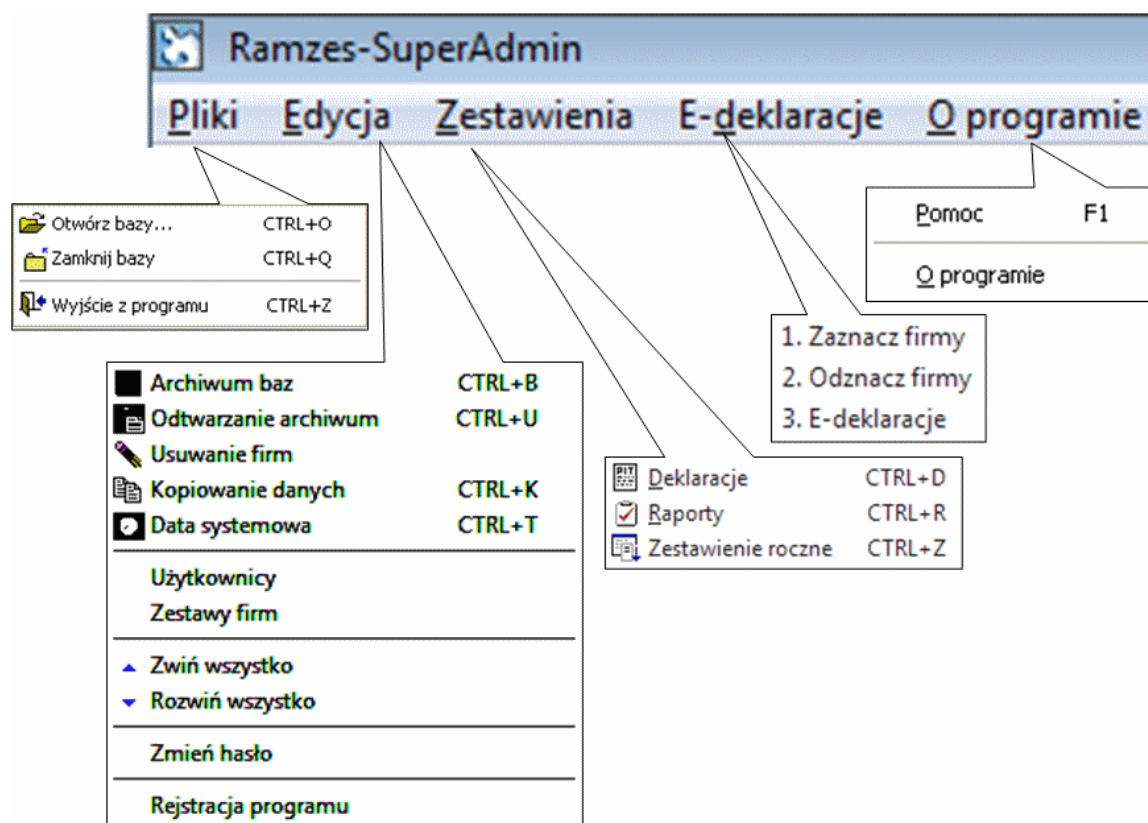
Ramzes-SuperAdmin

Pliki Edycja Zestawienia E-deklaracje O programie

Otwórz bazy... CTRL+O
Zamknij bazy CTRL+Q
Wyjście z programu CTRL+Z

Archiwum baz CTRL+B
Odtwarzanie archiwum CTRL+U
Usuwanie firm
Kopiowanie danych CTRL+K
Data systemowa CTRL+T
Użytkownicy
Zestawy firm
Zwiń wszystko
Rozwiń wszystko
Zmień hasło
Rejstracja programu

Deklaracje CTRL+D
Raporty CTRL+R
Zestawienie roczne CTRL+Z

1. Zaznacz firmy
2. Odznacz firmy
3. E-deklaracje

Pomoc F1
O programie